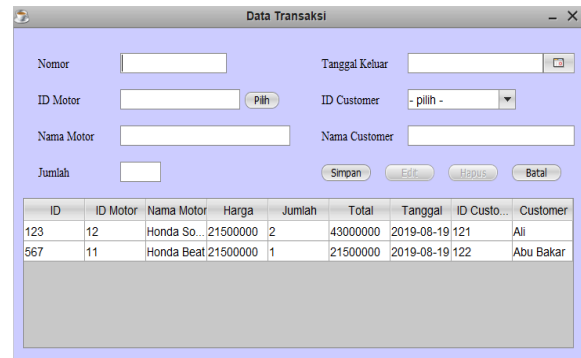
Data Transaksi

Nomor

ID Motor  Pilih

Nama Motor

Jumlah

Tanggal Keluar

ID Customer  - pilih -

Nama Customer

Simpan  Edit  Hapus  Batal

| ID | ID Motor | Nama Motor | Harga | Jumlah | Total | Tanggal | ID Custo... | Customer |
|---|---|---|---|---|---|---|---|---|
| 123 | 12 | Honda So... | 21500000 | 2 | 43000000 | 2019-08-19 | 121 | Ali |
| 567 | 11 | Honda Beat | 21500000 | 1 | 21500000 | 2019-08-19 | 122 | Abu Bakar |